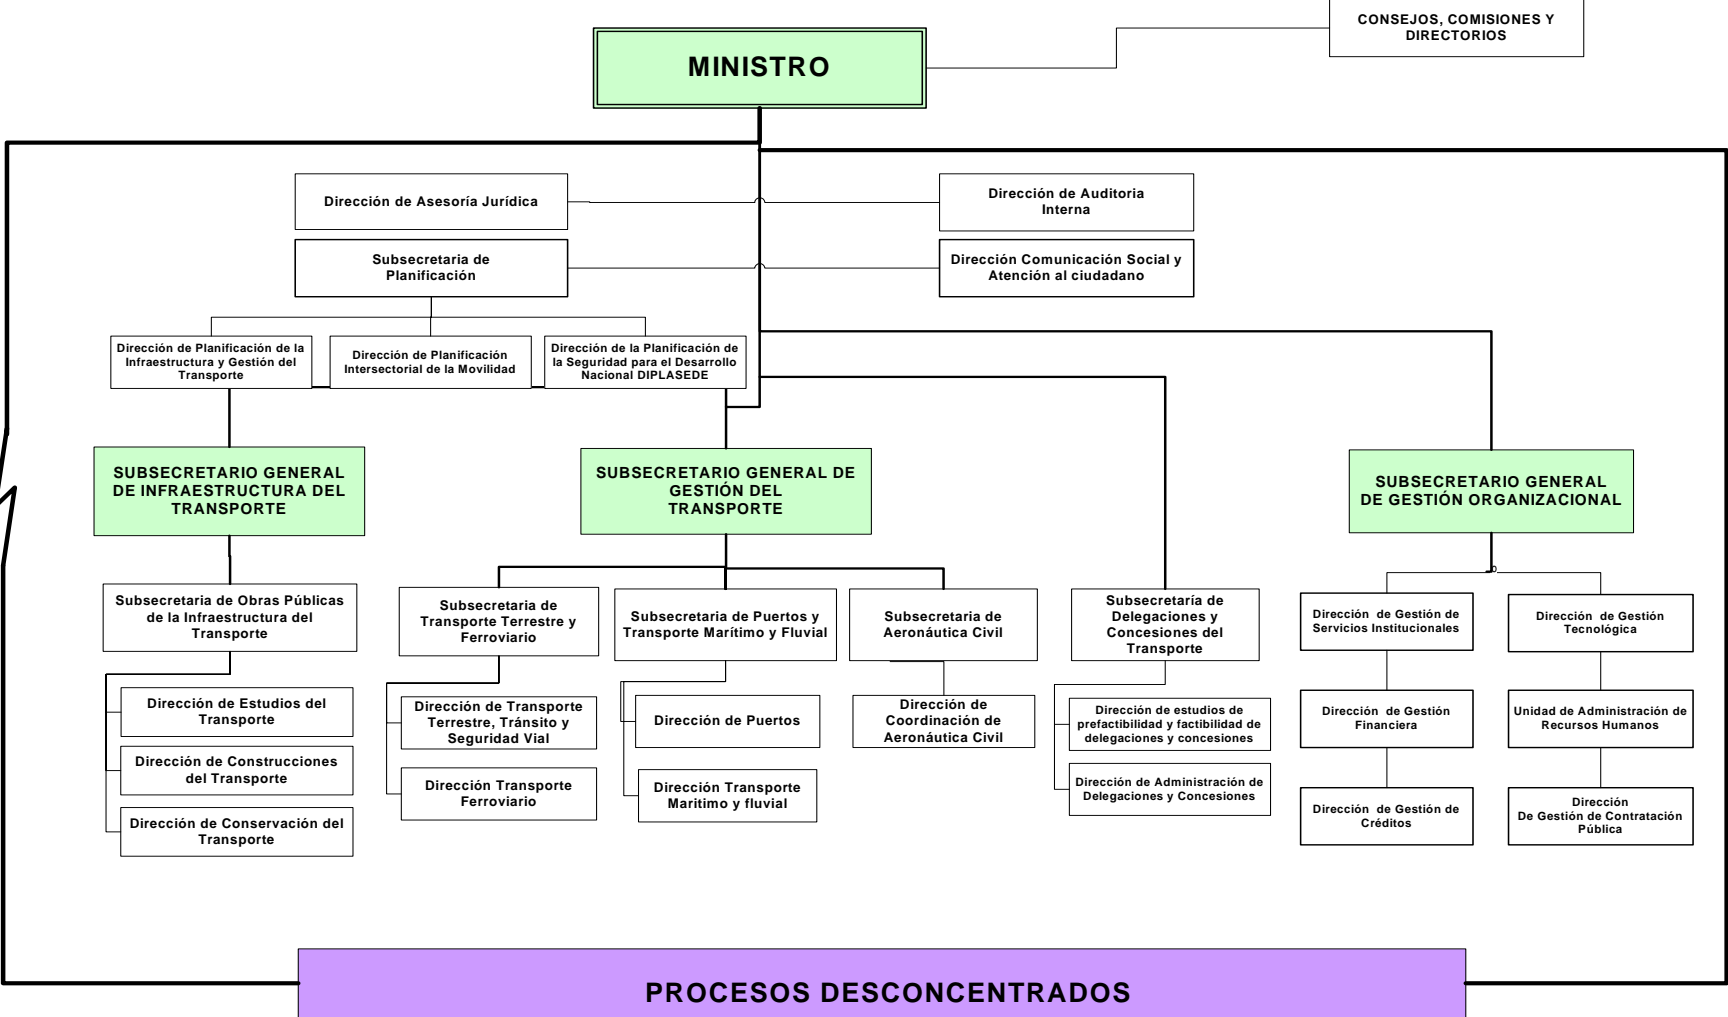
CONSEJOS, COMISIONES Y DIRECTORIOS

MINISTRO

Dirección de Asesoría Jurídica

Dirección de Auditoria Interna

Subsecretaria de Planificación

Dirección Comunicación Social y Atención al ciudadano

Dirección de Planificación de la Infraestructura y Gestión del Transporte

Dirección de Planificación Intersectorial de la Movilidad

Dirección de la Planificación de la Seguridad para el Desarrollo Nacional DIPLASEDE

SUBSECRETARIO GENERAL DE INFRAESTRUCTURA DEL TRANSPORTE

SUBSECRETARIO GENERAL DE GESTIÓN DEL TRANSPORTE

SUBSECRETARIO GENERAL DE GESTIÓN ORGANIZACIONAL

Subsecretaria de Obras Públicas de la Infraestructura del Transporte

Dirección de Estudios del Transporte

Dirección de Construcciones del Transporte

Dirección de Conservación del Transporte

Subsecretaria de Transporte Terrestre y Ferroviario

Dirección de Transporte Terrestre, Tránsito y Seguridad Vial

Dirección Transporte Ferroviario

Subsecretaria de Puertos y Transporte Marítimo y Fluvial

Dirección de Puertos

Dirección Transporte Maritimo y fluvial

Subsecretaria de Aeronáutica Civil

Dirección de Coordinación de Aeronáutica Civil

Subsecretaría de Delegaciones y Concesiones del Transporte

Dirección de estudios de prefactibilidad y factibilidad de delegaciones y concesiones

Dirección de Administración de Delegaciones y Concesiones

Dirección de Gestión de Servicios Institucionales

Dirección de Gestión Financiera

Dirección de Gestión de Créditos

Dirección de Gestión Tecnológica

Unidad de Administración de Recursos Humanos

Dirección De Gestión de Contratación Pública

PROCESOS DESCONCENTRADOS